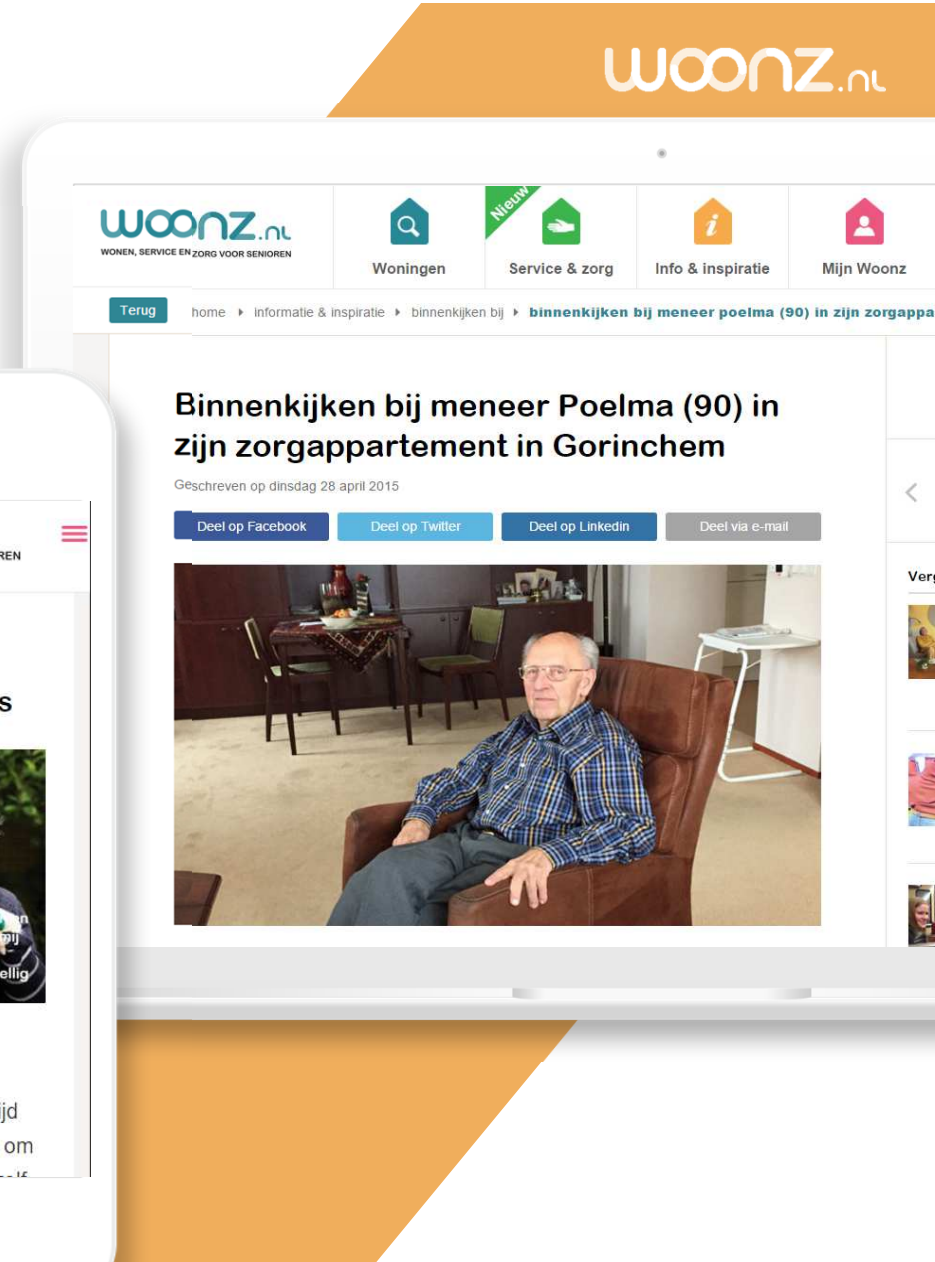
woonz.nl

woonz.nl
WONEN, SERVICE EN ZORG VOOR SENIOREN

Woningen

Nieuw
Service & zorg

Info & inspiratie

Mijn Woonz

Terug

home ▸ informatie & inspiratie ▸ binnenkijken bij ▸ binnenkijken bij meneer poelma (90) in zijn zorgappa

Binnenkijken bij meneer Poelma (90) in zijn zorgappartement in Gorinchem

Geschreven op dinsdag 28 april 2015

Deel op Facebook
Deel op Twitter
Deel op Linkedin
Deel via e-mail

Verg

REN

s

n
bij
ellig

ijd
om